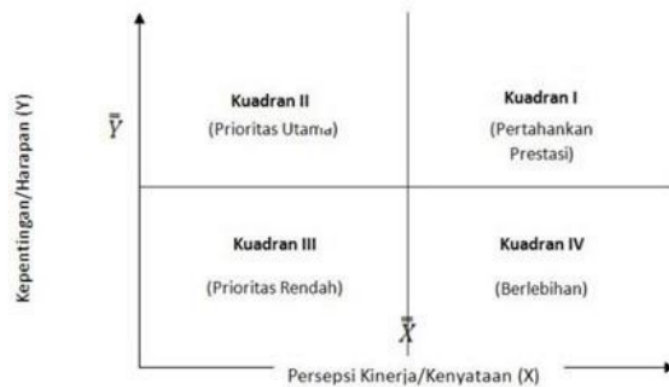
Kepentingan/Harapan (Y)

$\bar{\bar{Y}}$

Kuadran II
(Prioritas Utama)

Kuadran I
(Pertahankan Prestasi)

Kuadran III
(Prioritas Rendah)

Kuadran IV
(Berlebihan)

$\bar{\bar{X}}$

Persepsi Kinerja/Kenyataan (X)